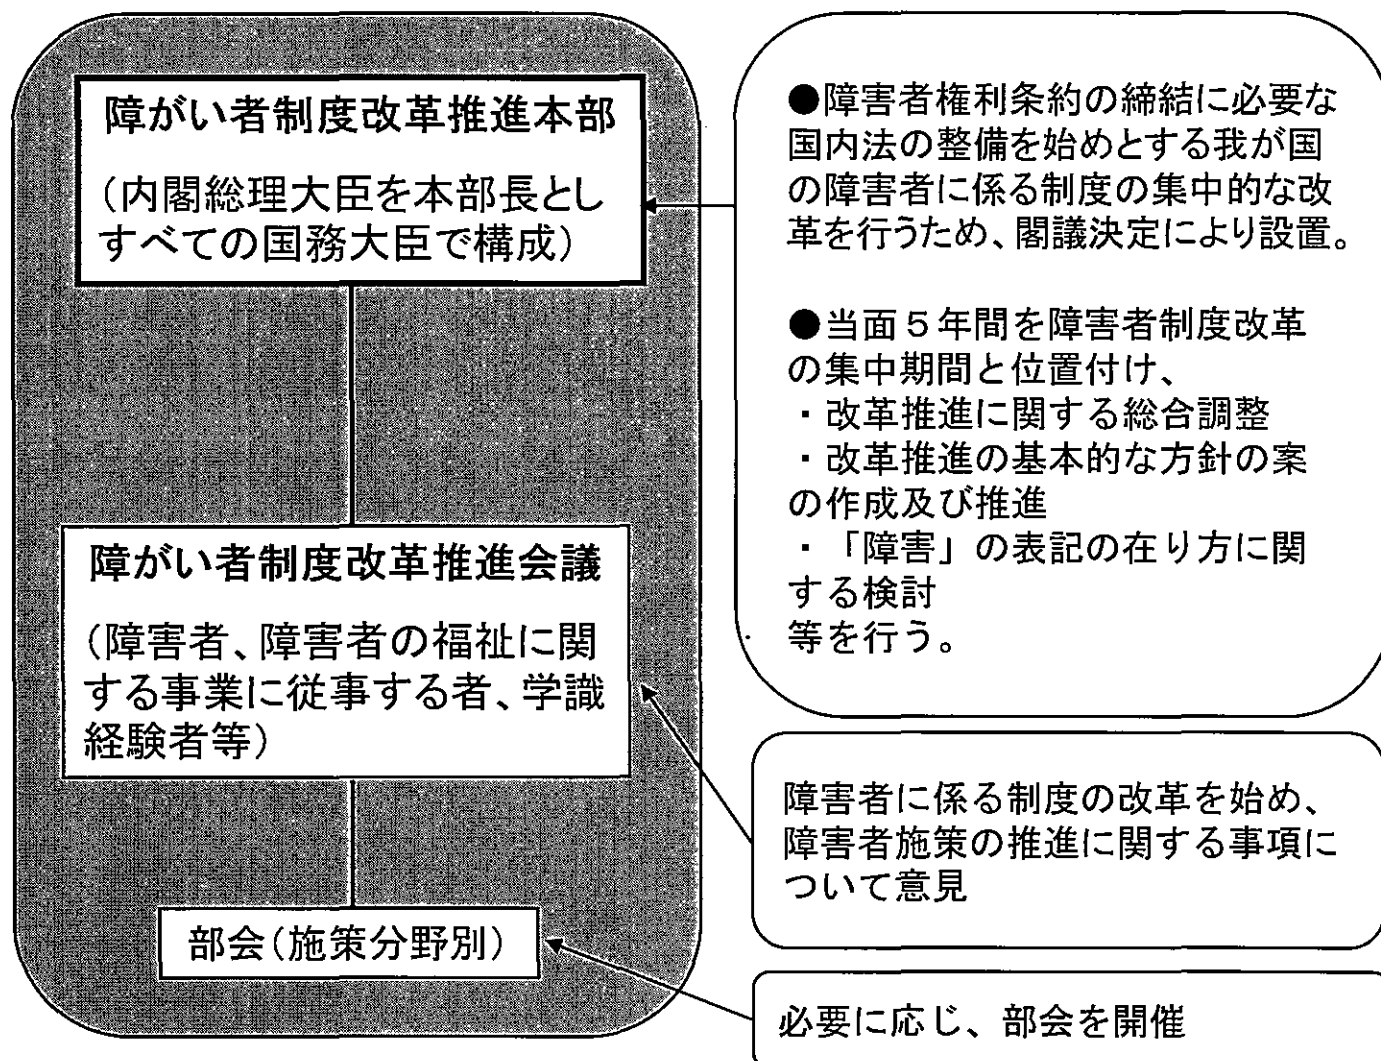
障がい者制度改革推進本部

（内閣総理大臣を本部長としすべての国務大臣で構成）

●障害者権利条約の締結に必要な国内法の整備を始めとする我が国の障害者に係る制度の集中的な改革を行うため、閣議決定により設置。

●当面５年間を障害者制度改革の集中期間と位置付け、
・改革推進に関する総合調整
・改革推進の基本的な方針の案の作成及び推進
・「障害」の表記の在り方に関する検討
等を行う。

障がい者制度改革推進会議

（障害者、障害者の福祉に関する事業に従事する者、学識経験者等）

障害者に係る制度の改革を始め、障害者施策の推進に関する事項について意見

部会（施策分野別）

必要に応じ、部会を開催